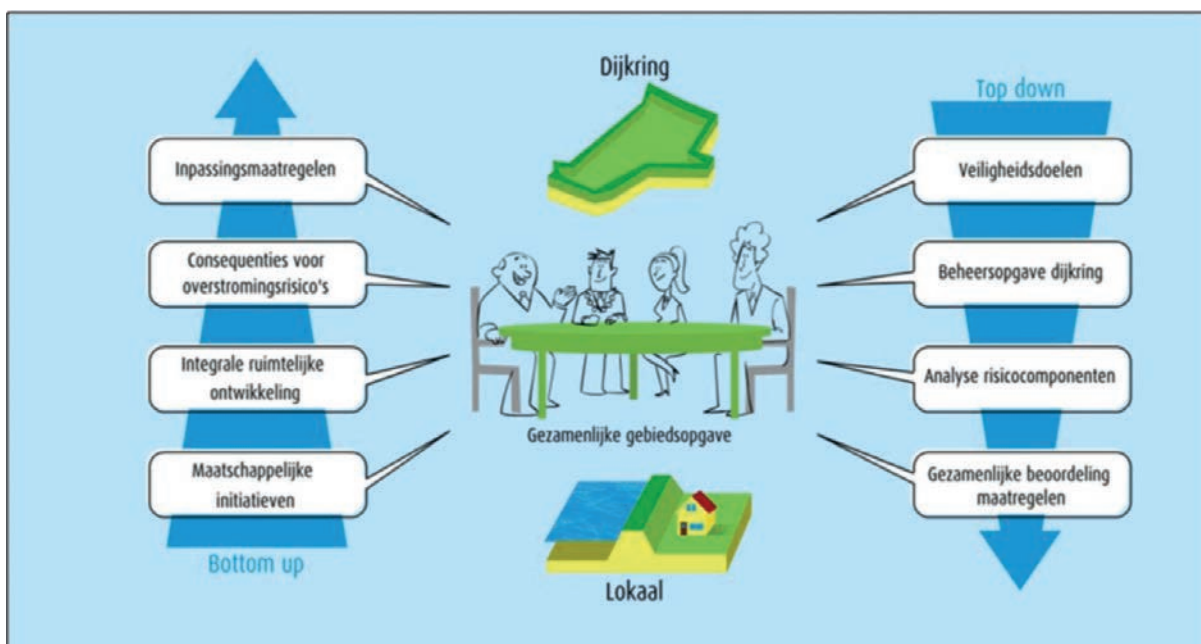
Dijkring

Top down

Inpassingsmaatregelen

Consequenties voor overstromingsrisico's

Integrale ruimtelijke ontwikkeling

Maatschappelijke initiatieven

Bottom up

Veiligheidsdoelen

Beheersopgave dijkring

Analyse risicocomponenten

Gezamenlijke beoordeling maatregelen

Gezamenlijke gebiedsopgave

Lokaal